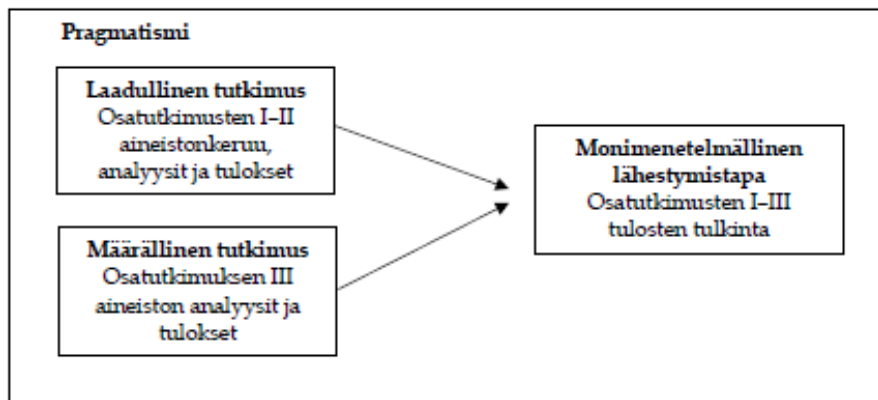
Pragmatismi

Laadullinen tutkimus
Osatutkimusten I–II aineistonkeruu, analyysit ja tulokset

Määrällinen tutkimus
Osatutkimuksen III aineiston analyysit ja tulokset

Monimenetelmällinen lähestymistapa
Osatutkimusten I–III tulosten tulkinta